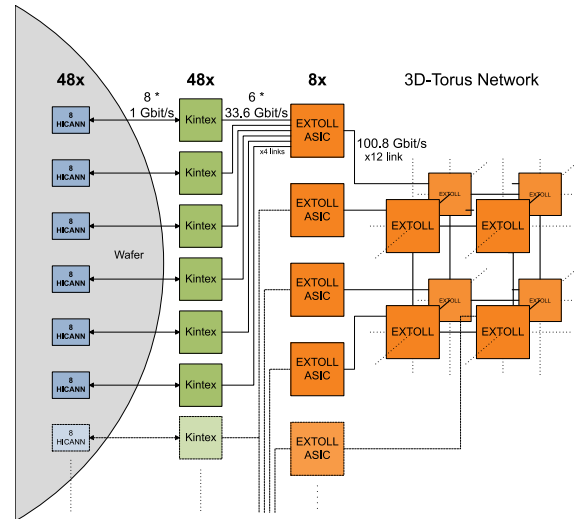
48x

48x

8x

3D-Torus Network

8 *
1 Gbit/s

6 *
33.6 Gbit/s

8 HICANN

Kintex

EXTOLL ASIC

x4 links

100.8 Gbit/s
x12 link

8 HICANN

Kintex

8 HICANN

Kintex

EXTOLL ASIC

Wafer

8 HICANN

Kintex

EXTOLL ASIC

8 HICANN

Kintex

8 HICANN

Kintex

EXTOLL ASIC

8 HICANN

Kintex

EXTOLL ASIC

EXTOLL

EXTOLL

EXTOLL

EXTOLL

EXTOLL

EXTOLL

EXTOLL

EXTOLL